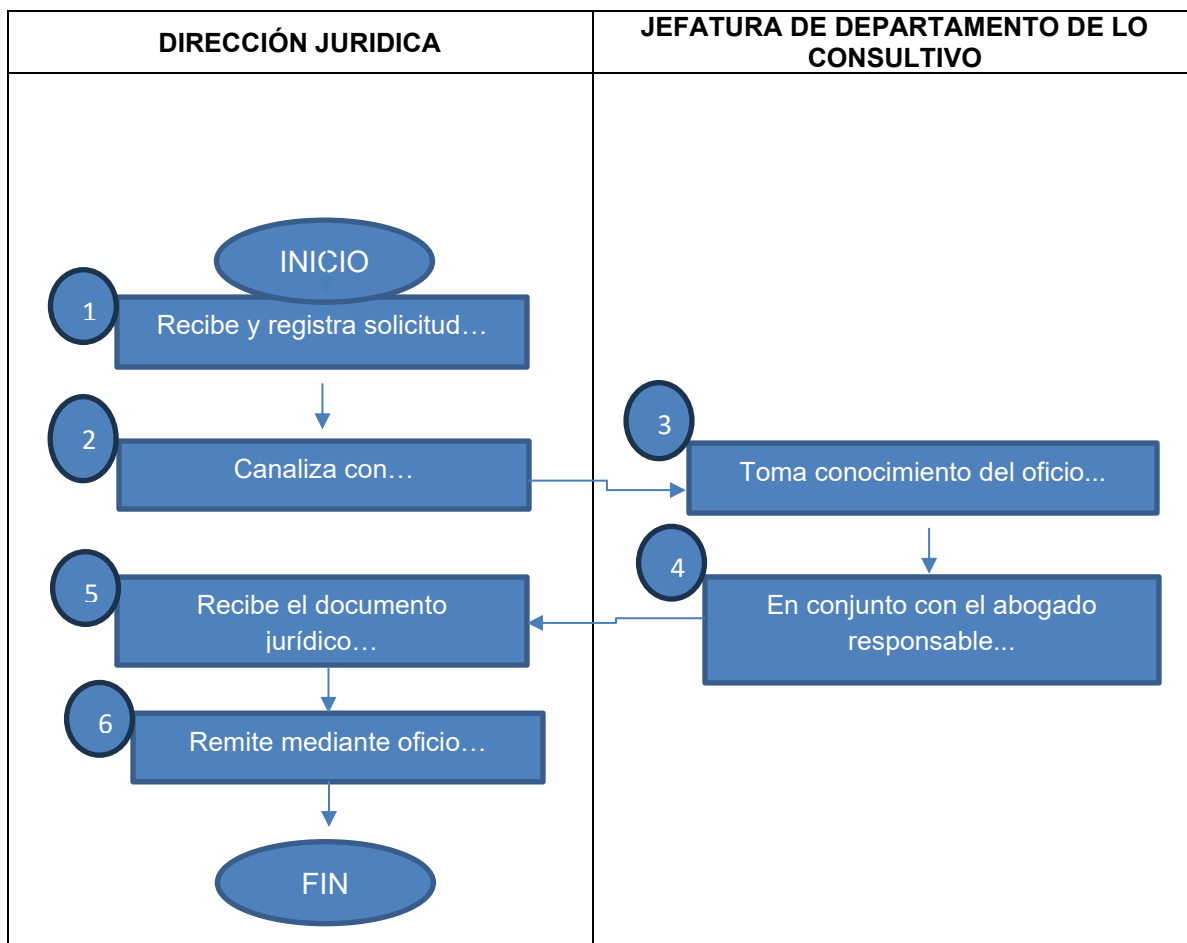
| DIRECCIÓN JURIDICA | JEFATURA DE DEPARTAMENTO DE LO CONSULTIVO |
|---|---|
| INICIO<br>1 Recibe y registra solicitud…<br>2 Canaliza con…<br>5 Recibe el documento jurídico…<br>6 Remite mediante oficio…<br>FIN | 3 Toma conocimiento del oficio...<br>4 En conjunto con el abogado responsable... |